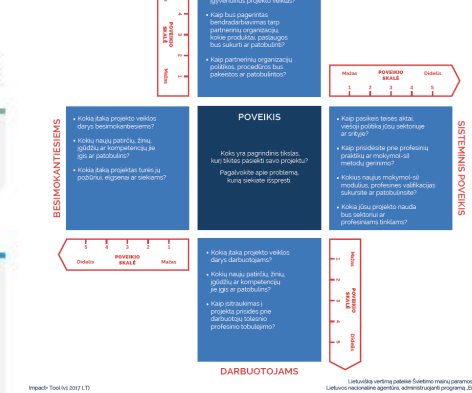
įgyvendinus projekto veiklas?

• Kaip bus pagerintas bendradarbiavimas tarp partnerinių organizacijų, kokie produktai, paslaugos bus sukurti ar patobulinti?

• Kaip partnerinių organizacijų politikos, procedūros bus pakeistos ar patobulintos?

POVEIKIO SKALĖ
Mažas 1 2 3 4 5 Didelis

Mažas POVEIKIO SKALĖ Didelis
1 2 3 4 5

BESIMOKANTIESIEMS

• Kokią įtaką projekto veiklos darys besimokantiesiems?

• Kokių naujų patirčių, žinių, įgūdžių ar kompetencijų jie įgis ar patobulins?

• Kokią įtaką projektas turės jų požiūriui, elgsenai ar siekiams?

POVEIKIS

Koks yra pagrindinis tikslas, kurį tikitės pasiekti savo projektu?

Pagalvokite apie problemą, kurią siekiate išspręsti

• Kaip pasikeis teisės aktai, viešoji politika jūsų sektoriuje ar srityje?

• Kaip prisidėsite prie profesinių praktikų ar mokymo(-si) metodų gerinimo?

• Kokius naujus mokymo(-si) modulius, profesines valifikacijas sukursite ar patobulinsite?

• Kokia jūsų projekto nauda bus sektoriui ar profesiniams tinklams?

SISTEMINIS POVEIKIS

Didelis 5 4 3 2 1 Mažas
POVEIKIO SKALĖ

• Kokią įtaką projekto veiklos darys darbuotojams?

• Kokių naujų patirčių, žinių, įgūdžių ar kompetencijų jie įgis ar patobulins?

• Kaip įsitraukimas į projektą prisidės prie darbuotojų tolesnio profesinio tobulėjimo?

Mažas 1 2 3 4 5 Didelis
POVEIKIO SKALĖ

DARBUOTOJAMS

Impact+ Tool (v1 2017 LT)

Lietuvišką vertimą parengė Švietimo mainų paramos fondas (Lietuvos nacionalinė agentūra, administruojanti programą „E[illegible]